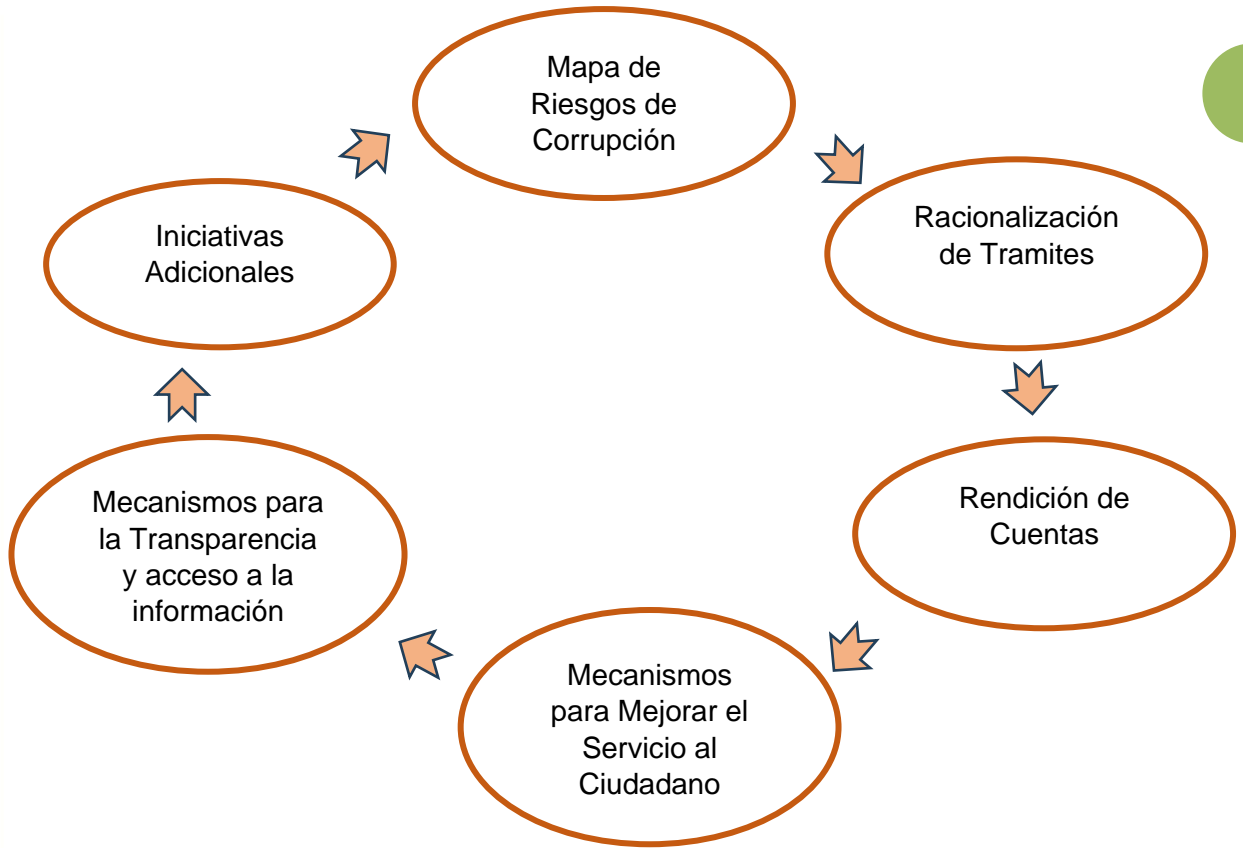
Mapa de Riesgos de Corrupción

Racionalización de Tramites

Rendición de Cuentas

Mecanismos para Mejorar el Servicio al Ciudadano

Mecanismos para la Transparencia y acceso a la información

Iniciativas Adicionales